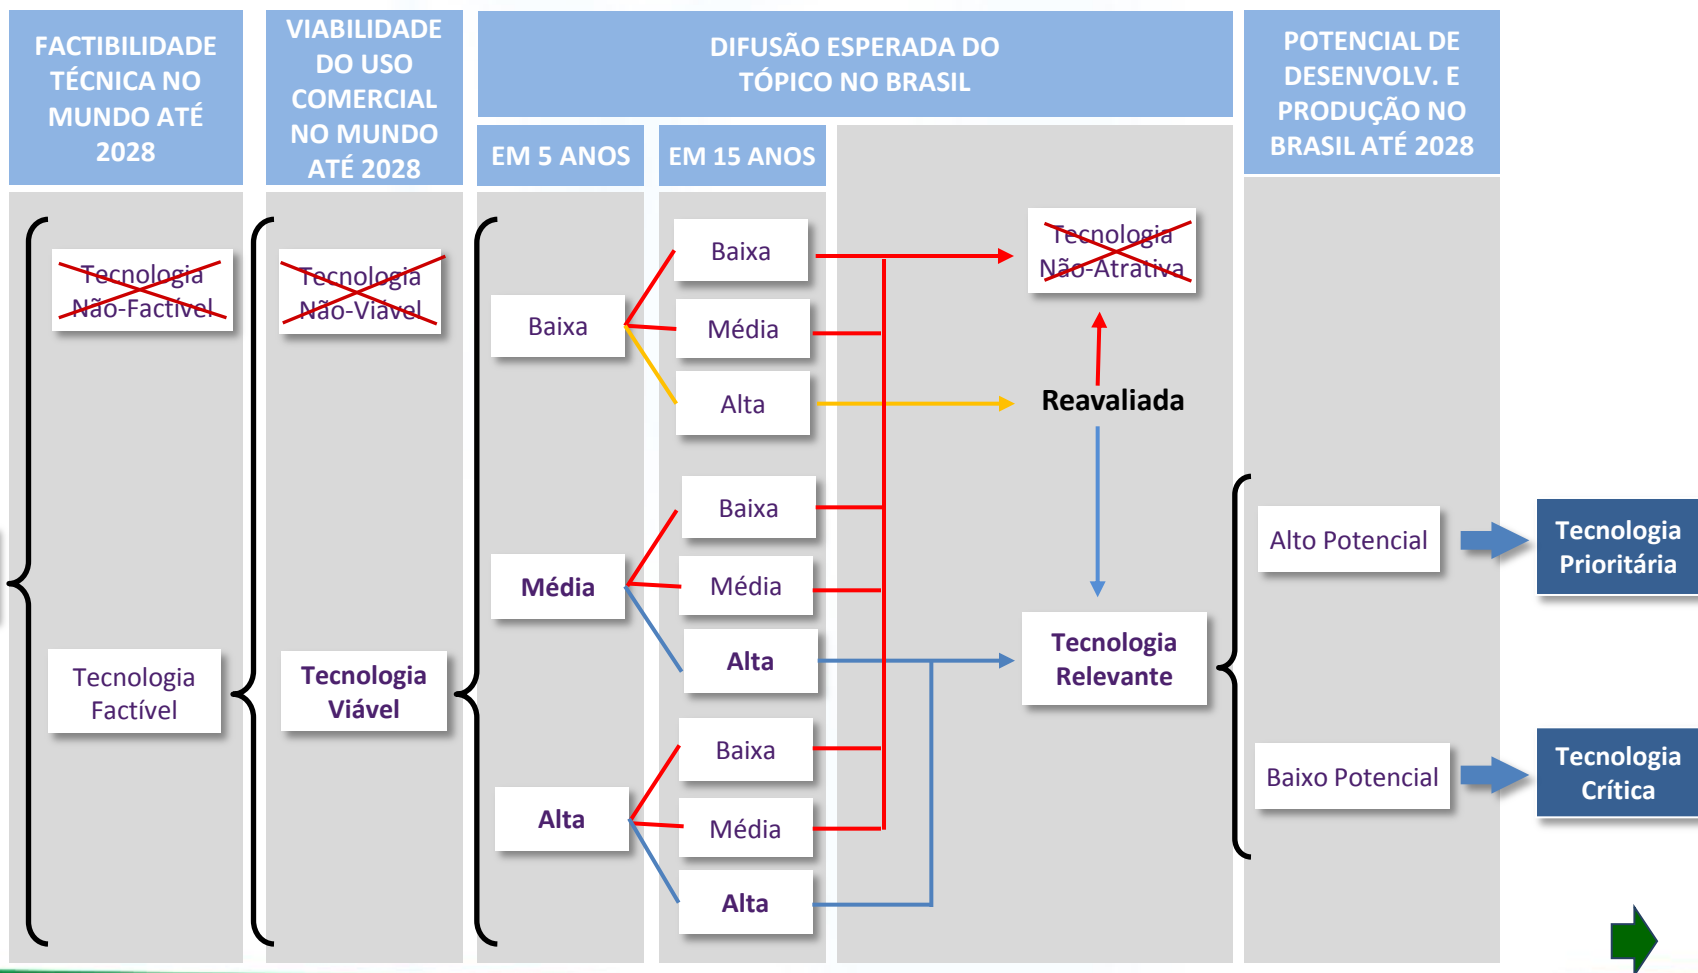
FACTIBILIDADE TÉCNICA NO MUNDO ATÉ 2028

VIABILIDADE DO USO COMERCIAL NO MUNDO ATÉ 2028

DIFUSÃO ESPERADA DO TÓPICO NO BRASIL

EM 5 ANOS

EM 15 ANOS

POTENCIAL DE DESENVOLV. E PRODUÇÃO NO BRASIL ATÉ 2028

Tecnologia Não-Factível

Tecnologia Não-Viável

Baixa

Baixa

Média

Alta

Tecnologia Não-Atrativa

Reavaliada

Baixa

Média

Média

Alta

Tecnologia Relevante

Alto Potencial

Tecnologia Prioritária

Tecnologia Factível

Tecnologia Viável

Baixa

Alta

Média

Alta

Baixo Potencial

Tecnologia Crítica